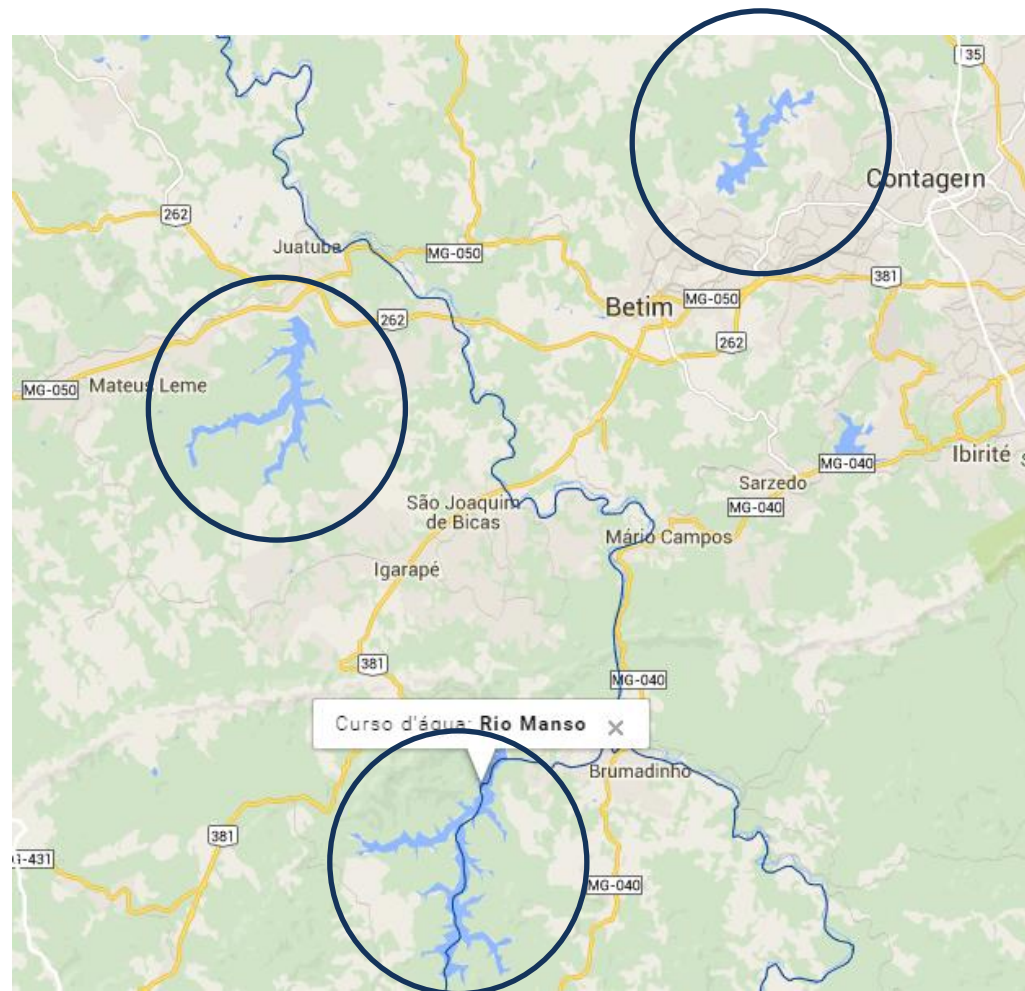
135
Contagem
262
Juatuba
MG-050
381
Betim
MG-050
262
262
MG-050
Mateus Leme
MG-040
Ibirité
Sarzedo
São Joaquim de Bicas
MG-040
Mário Campos
Igarapé
381
MG-040
Curso d'água: Rio Manso
Brumadinho
381
G-431
MG-040